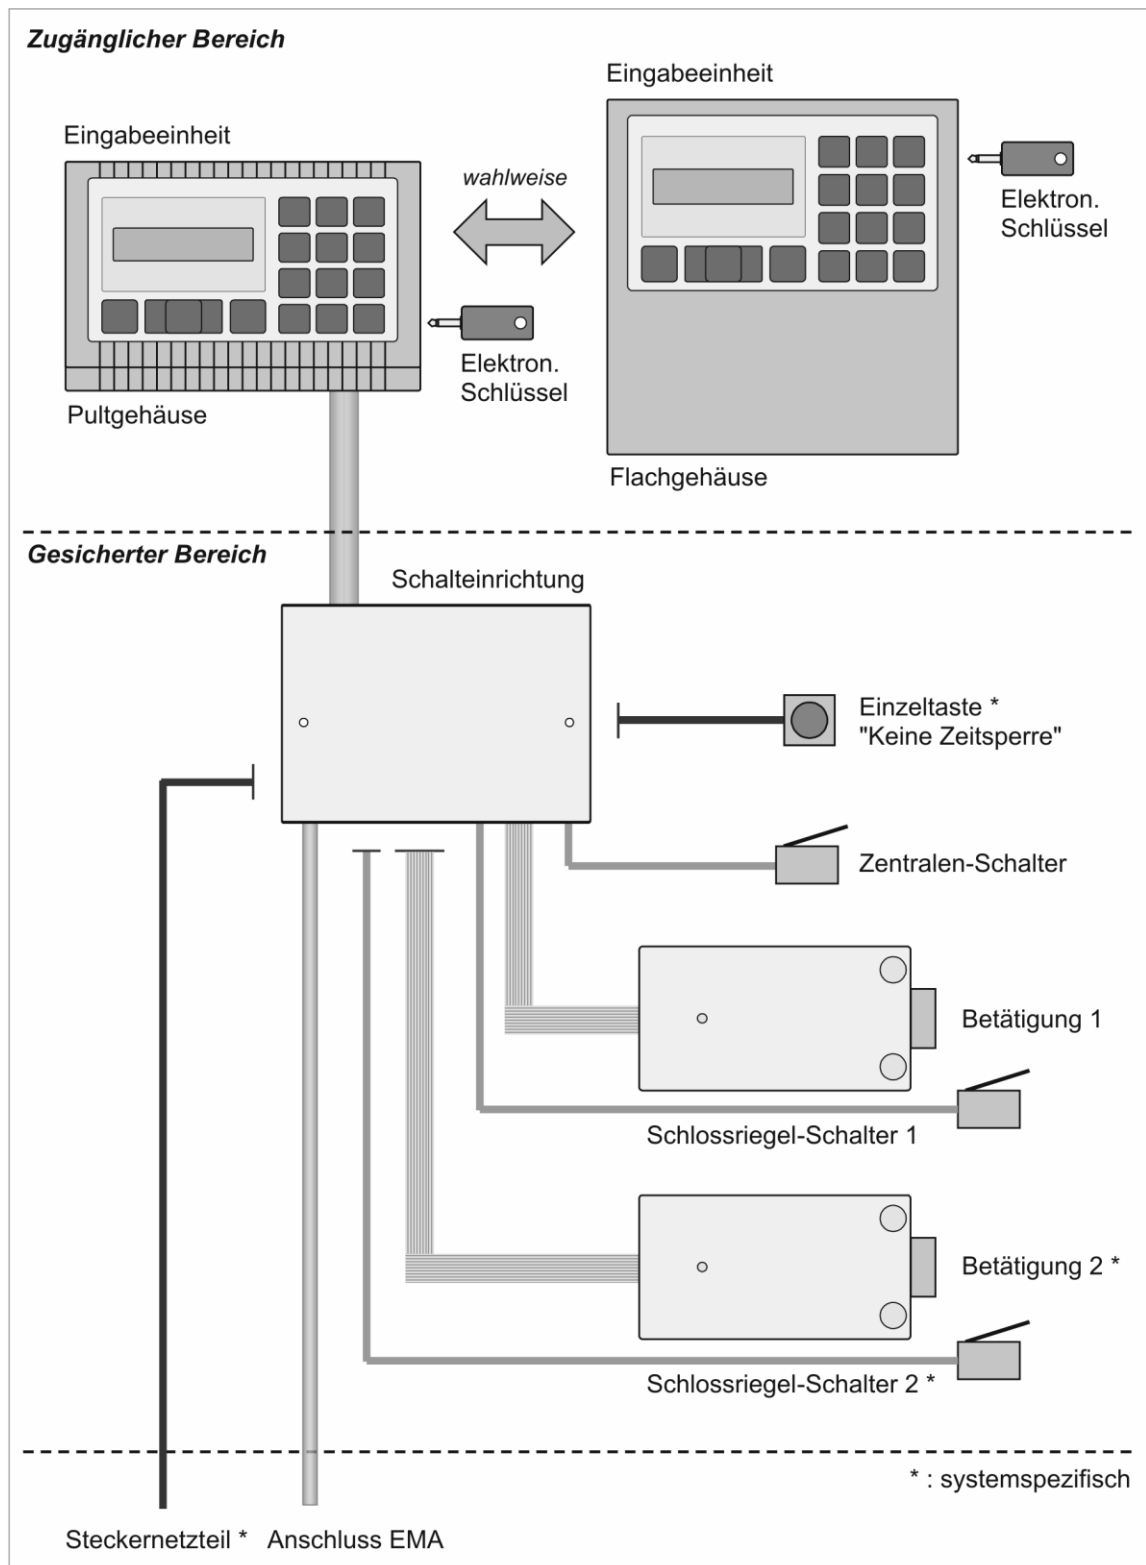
Zugänglicher Bereich

Eingabeeinheit

Eingabeeinheit

wahlweise

Elektron. Schlüssel

Elektron. Schlüssel

Pultgehäuse

Flachgehäuse

Gesicherter Bereich

Schalteinrichtung

Einzeltaste * "Keine Zeitsperre"

Zentralen-Schalter

Betätigung 1

Schlossriegel-Schalter 1

Betätigung 2 *

Schlossriegel-Schalter 2 *

* : systemspezifisch

Steckernetzteil * Anschluss EMA